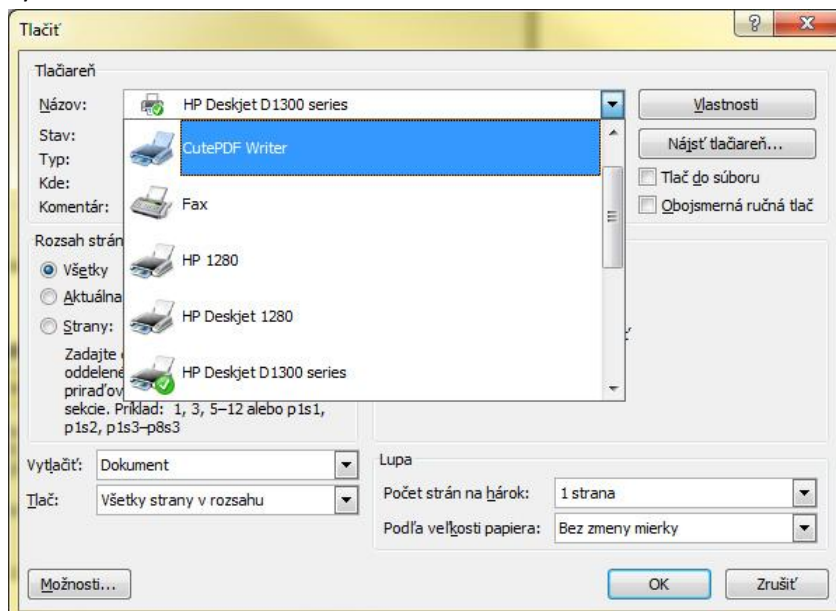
Tlačiť

Tlačiareň

Názov: HP Deskjet D1300 series

Vlastnosti

Stav:

Nájsť tlačiareň...

Typ:

Kde:

Tlač do súboru

Komentár:

Obojsmerná ručná tlač

CutePDF Writer

Fax

HP 1280

HP Deskjet 1280

HP Deskjet D1300 series

Rozsah strán

Všetky

Aktuálna

Strany:

Zadajte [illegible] oddelene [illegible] priraďov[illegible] sekcie. Príklad: 1, 3, 5–12 alebo p1s1, p1s2, p1s3–p8s3

Vytlačiť: Dokument

Tlač: Všetky strany v rozsahu

Lupa

Počet strán na hárok: 1 strana

Podľa veľkosti papiera: Bez zmeny mierky

Možnosti...

OK

Zrušiť